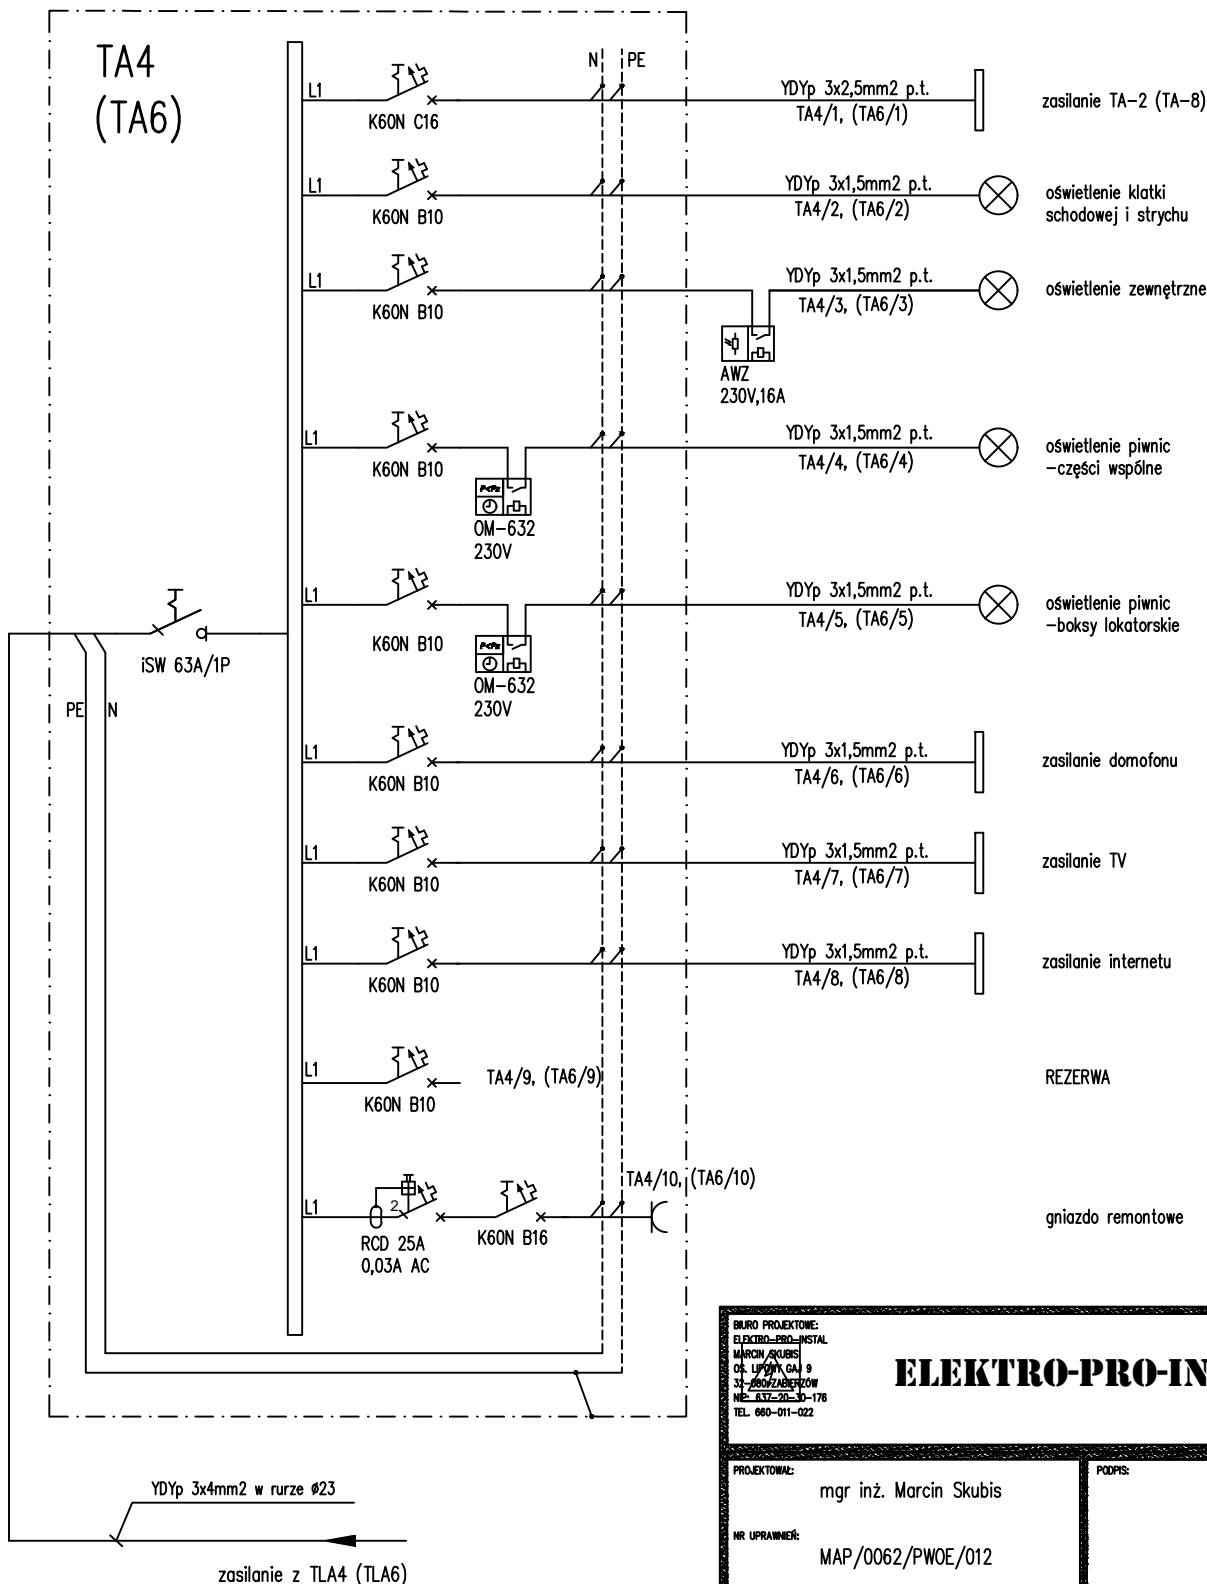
TA4
(TA6)

N PE

L1
K60N C16
YDYp 3x2,5mm2 p.t.
TA4/1, (TA6/1)
zasilanie TA-2 (TA-8)

L1
K60N B10
YDYp 3x1,5mm2 p.t.
TA4/2, (TA6/2)
oświetlenie klatki schodowej i strychu

L1
K60N B10
YDYp 3x1,5mm2 p.t.
TA4/3, (TA6/3)
AWZ
230V,16A
oświetlenie zewnętrzne

L1
K60N B10
OM-632
230V
YDYp 3x1,5mm2 p.t.
TA4/4, (TA6/4)
oświetlenie piwnic -części wspólne

L1
K60N B10
OM-632
230V
YDYp 3x1,5mm2 p.t.
TA4/5, (TA6/5)
oświetlenie piwnic -boksy lokatorskie

iSW 63A/1P
PE N

L1
K60N B10
YDYp 3x1,5mm2 p.t.
TA4/6, (TA6/6)
zasilanie domofonu

L1
K60N B10
YDYp 3x1,5mm2 p.t.
TA4/7, (TA6/7)
zasilanie TV

L1
K60N B10
YDYp 3x1,5mm2 p.t.
TA4/8, (TA6/8)
zasilanie internetu

L1
K60N B10
TA4/9, (TA6/9)
REZERWA

L1
2
RCD 25A
0,03A AC
K60N B16
TA4/10, (TA6/10)
gniazdo remontowe

YDYp 3x4mm2 w rurze ø23
zasilanie z TLA4 (TLA6)

BIURO PROJEKTOWE:
ELEKTRO-PRO-INSTAL
MARCIN SKUBIS
OS. LIPOWY GAJ 9
32-080 ZABIERZÓW
NIP: 637-20-30-176
TEL. 660-011-022
ELEKTRO-PRO-IN
PROJEKTOWAŁ:
mgr inż. Marcin Skubis
PODPIS:
NR UPRAWNIEŃ:
MAP/0062/PWOE/012